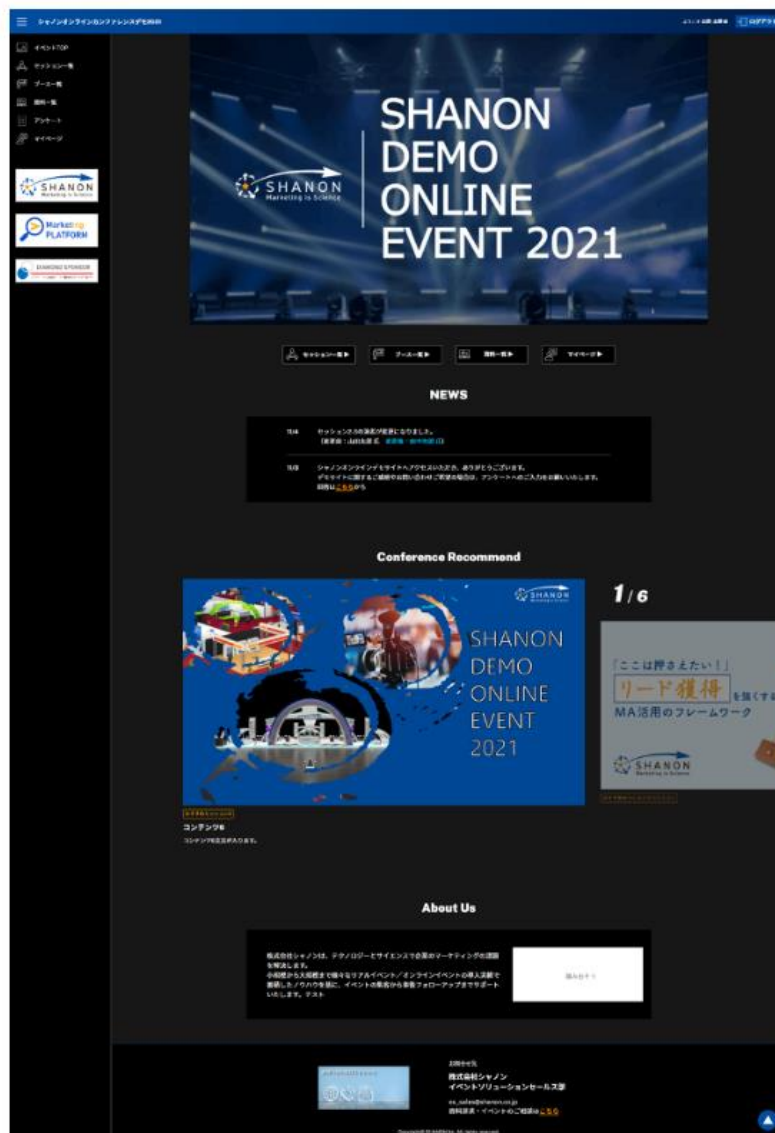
シャノンオンラインカンファレンスデモ2021

イベントTOP
セッション一覧
ブース一覧
資料一覧
アンケート
マイページ

SHANON Marketing is Science

Marketing PLATFORM

DIAMOND SPONSOR

SHANON Marketing is Science

SHANON DEMO ONLINE EVENT 2021

セッション一覧▶ ブース一覧▶ 資料一覧▶ マイページ▶

NEWS

11/4 セッションAの演者が変更になりました。 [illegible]

11/3 シャノンオンラインデモサイトへアクセスいただき、ありがとうございます。 デモサイトに関するご感想やお問い合わせご要望の場合は、アンケートへのご入力をお願いいたします。 回答はこちらから

Conference Recommend

SHANON Marketing is Science

SHANON DEMO ONLINE EVENT 2021

1/6

「ここは押さえたい！」 リード獲得 を強くする MA活用のフレームワーク

SHANON Marketing is Science

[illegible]

コンテンツ6

コンテンツ6の説明が入ります。

About Us

株式会社シャノンは、テクノロジーとサイエンスで企業のマーケティングの課題を解決します。 小規模から大規模まで様々なリアルイベント／オンラインイベントの導入支援を展開したノウハウを基に、イベントの集客から事後フォローアップまでサポートいたします。テスト

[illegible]

お問合せ先
株式会社シャノン
イベントソリューションセールス部
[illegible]
資料請求・イベントのご相談はこちら

Copyright © SHANON. All rights reserved.